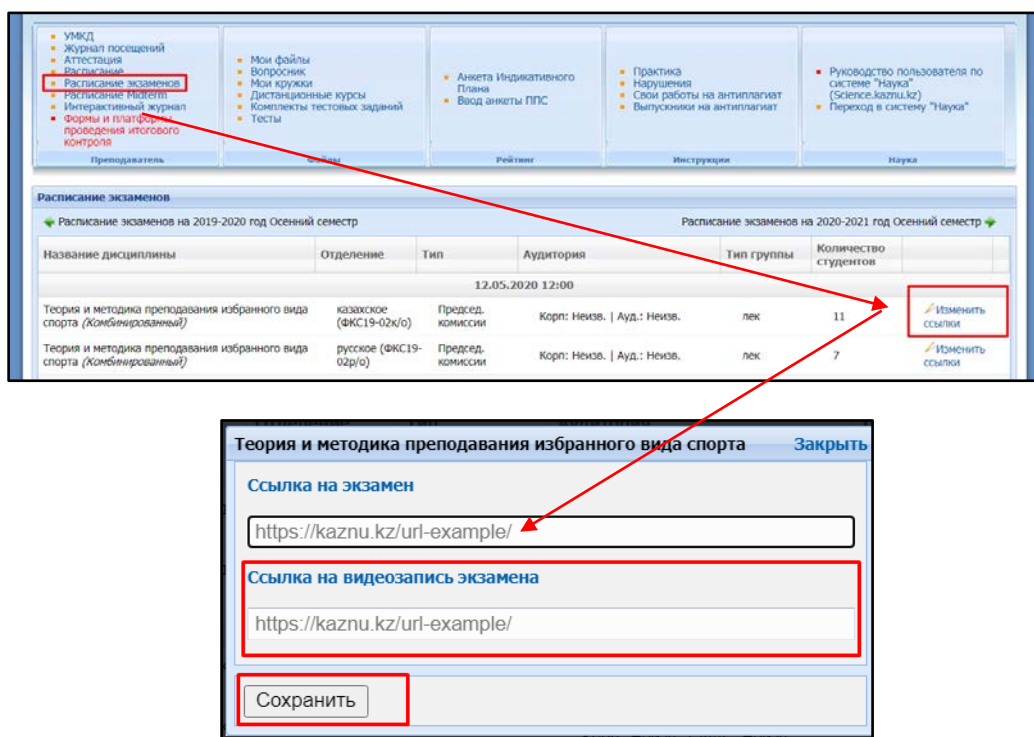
УМКД
Журнал посещений
Аттестация
Расписание
Расписание экзаменов
Расписание Midterm
Интерактивный журнал
Формы и платформы проведения итогового контроля

Преподаватель

Мои файлы
Вопросник
Мои кружки
Дистанционные курсы
Комплекты тестовых заданий
Тесты

Файлы

Анкета Индикативного Плана
Ввод анкеты ППС

Рейтинг

Практика
Нарушения
Свои работы на антиплагиат
Выпускники на антиплагиат

Инструкции

Руководство пользователя по системе "Наука" (Science.kaznu.kz)
Переход в систему "Наука"

Наука

Расписание экзаменов

Расписание экзаменов на 2019-2020 год Осенний семестр

Расписание экзаменов на 2020-2021 год Осенний семестр

| Название дисциплины | Отделение | Тип | Аудитория | Тип группы | Количество студентов | |
|---|---|---|---|---|---|---|
| 12.05.2020 12:00 | | | | | | |
| Теория и методика преподавания избранного вида спорта *(Комбинированный)* | казахское (ФКС19-02к/о) | Председ. комиссии | Корп: Неизв. \| Ауд.: Неизв. | лек | 11 | Изменить ссылки |
| Теория и методика преподавания избранного вида спорта *(Комбинированный)* | русское (ФКС19-02р/о) | Председ. комиссии | Корп: Неизв. \| Ауд.: Неизв. | лек | 7 | Изменить ссылки |

Теория и методика преподавания избранного вида спорта
Закрыть

Ссылка на экзамен

https://kaznu.kz/url-example/

Ссылка на видеозапись экзамена

https://kaznu.kz/url-example/

Сохранить